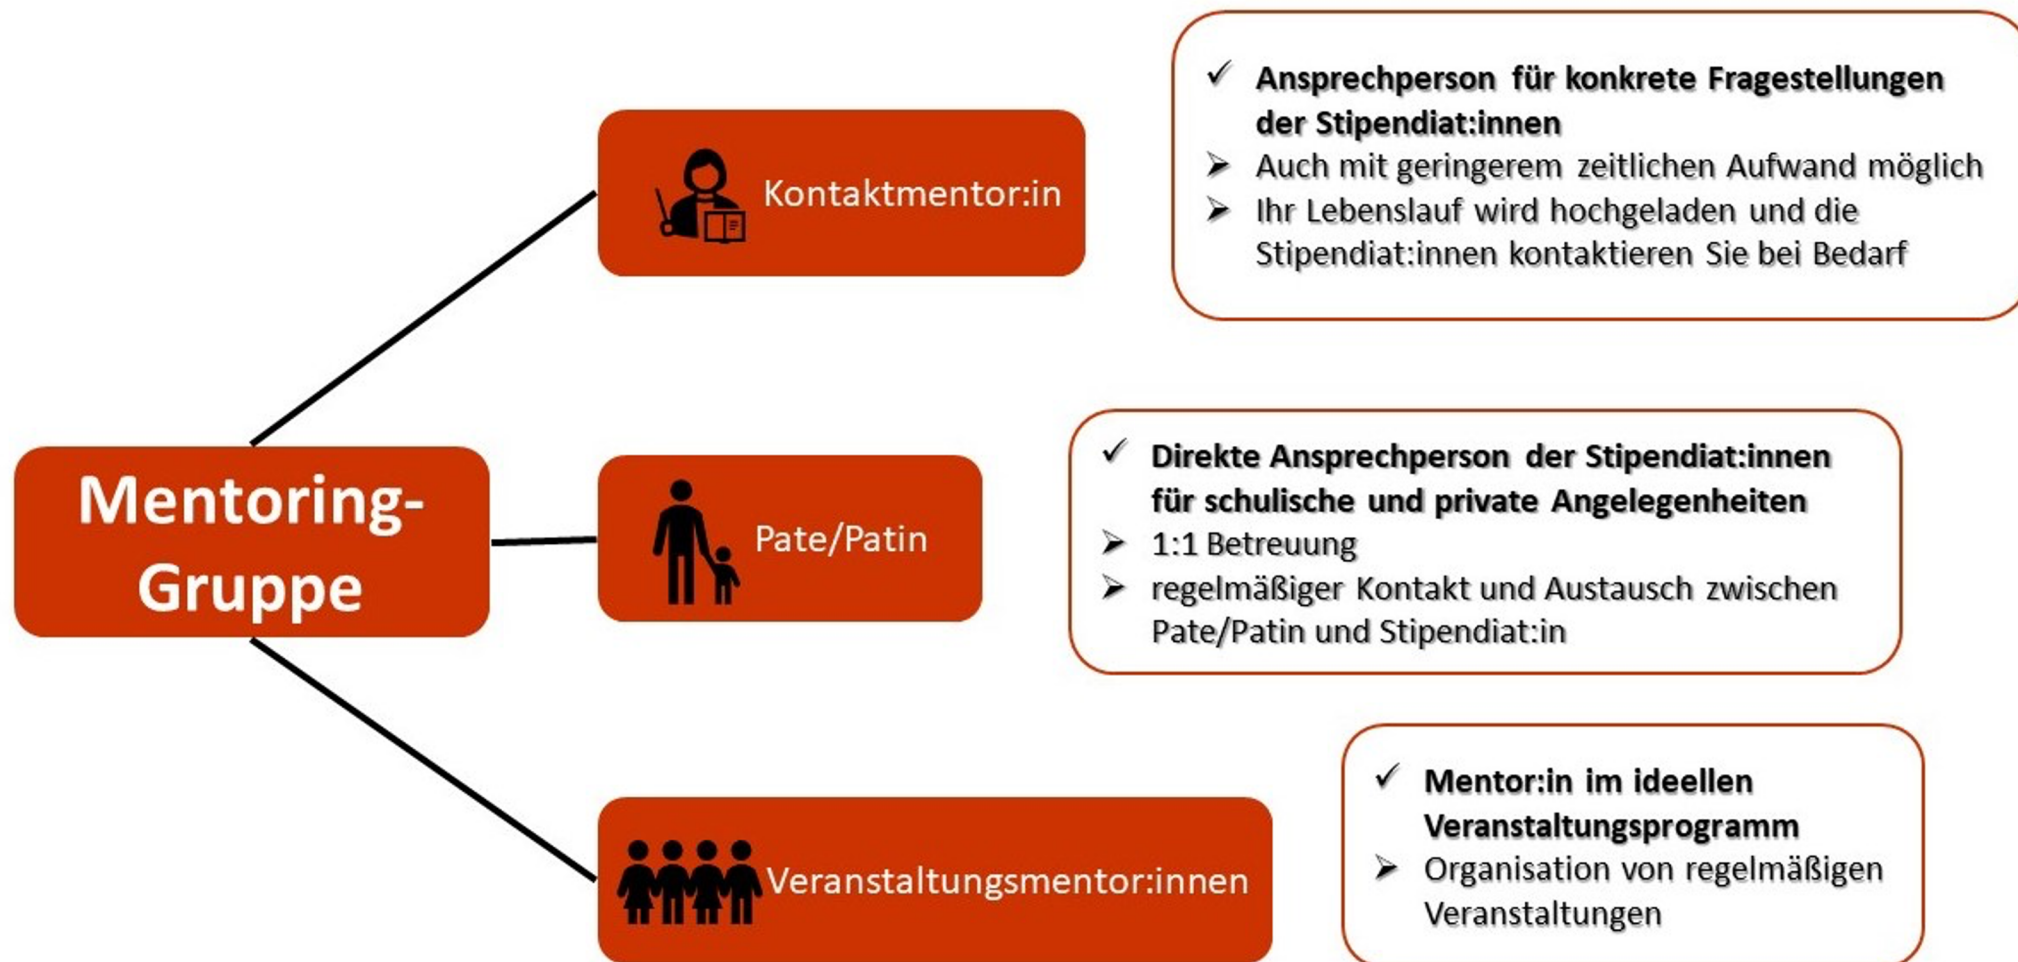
Mentoring-Gruppe

Kontaktmentor:in

✓ Ansprechperson für konkrete Fragestellungen der Stipendiat:innen
➢ Auch mit geringerem zeitlichen Aufwand möglich
➢ Ihr Lebenslauf wird hochgeladen und die Stipendiat:innen kontaktieren Sie bei Bedarf

Pate/Patin

✓ Direkte Ansprechperson der Stipendiat:innen für schulische und private Angelegenheiten
➢ 1:1 Betreuung
➢ regelmäßiger Kontakt und Austausch zwischen Pate/Patin und Stipendiat:in

Veranstaltungsmentor:innen

✓ Mentor:in im ideellen Veranstaltungsprogramm
➢ Organisation von regelmäßigen Veranstaltungen